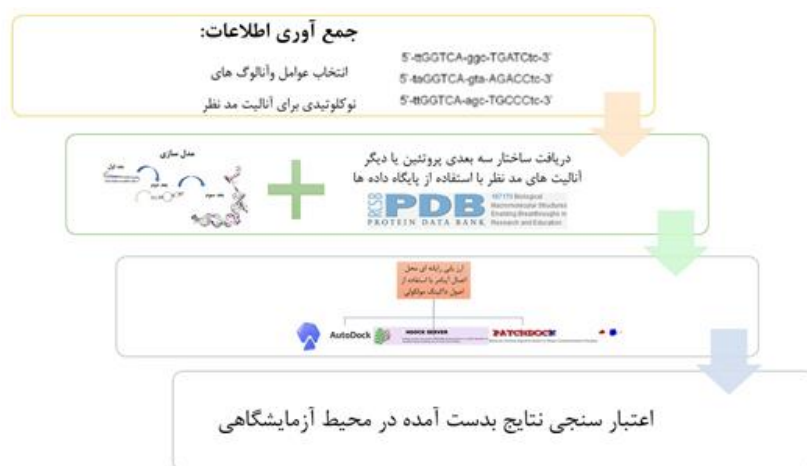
جمع آوری اطلاعات:

انتخاب عوامل وآنالوگ های نوکلوتیدی برای آنالیت مد نظر

5'-ttGGTCA-ggc-TGATCtc-3'
5'-taGGTCA-gta-AGACCtc-3'
5'-ttGGTCA-agc-TGCCCtc-3'

مدل سازی

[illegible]

دریافت ساختار سه بعدی پروتئین یا دیگر آنالیت های مد نظر با استفاده از پایگاه داده ها

RCSB PDB PROTEIN DATA BANK

187173 Biological Macromolecular Structures Enabling Breakthroughs in Research and Education

ارزیابی رابطه ای محل اتصال آپتامر با استفاده از اصول داکینگ مولکولی

AutoDock

HDOCK SERVER

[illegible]

PATCHDOCK

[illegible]

اعتبار سنجی نتایج بدست آمده در محیط آزمایشگاهی